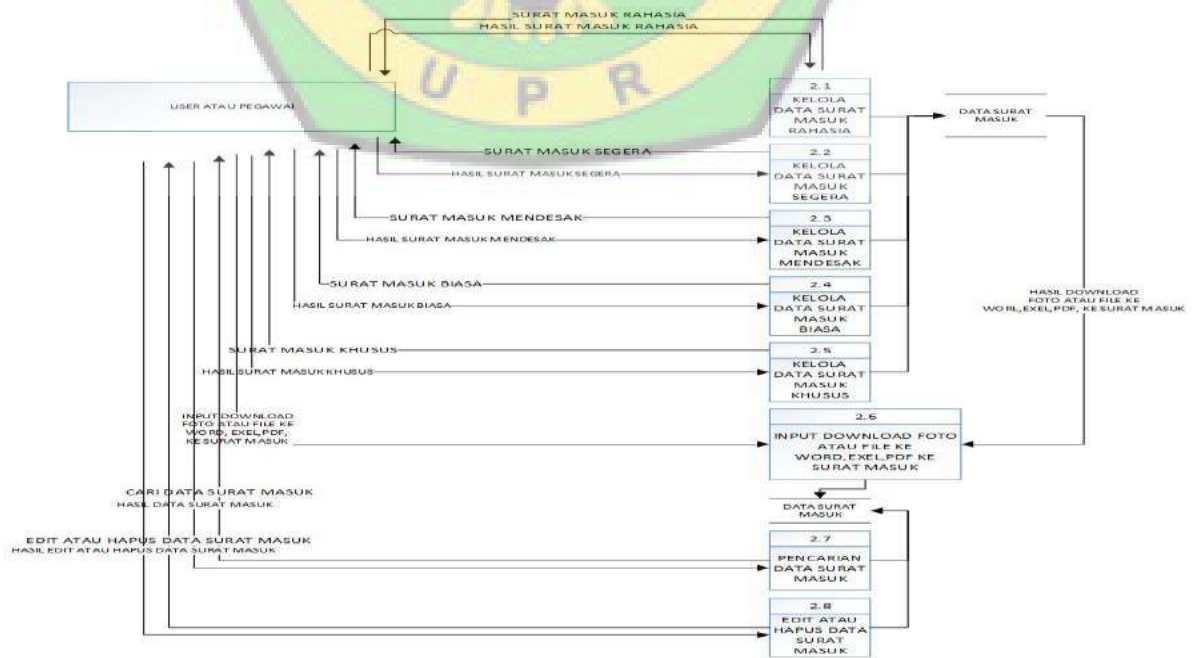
SURAT MASUK RAHASIA
HASIL SURAT MASUK RAHASIA

U P R

USER ATAU PEGAWAI

2.1
KELOLA DATA SURAT MASUK RAHASIA

DATA SURAT MASUK

SURAT MASUK SEGERA
HASIL SURAT MASUK SEGERA

2.2
KELOLA DATA SURAT MASUK SEGERA

SURAT MASUK MENDESAK
HASIL SURAT MASUK MENDESAK

2.3
KELOLA DATA SURAT MASUK MENDESAK

SURAT MASUK BIASA
HASIL SURAT MASUK BIASA

2.4
KELOLA DATA SURAT MASUK BIASA

HASIL DOWNLOAD FOTO ATAU FILE KE WORL,EXEL,PDF, KE SURAT MASUK

SURAT MASUK KHUSUS
HASIL SURAT MASUK KHUSUS

2.5
KELOLA DATA SURAT MASUK KHUSUS

INPUT DOWNLOAD FOTO ATAU FILE KE WORD, EXEL,PDF, KE SURAT MASUK

2.6
INPUT DOWNLOAD FOTO ATAU FILE KE WORD,EXEL,PDF KE SURAT MASUK

CARI DATA SURAT MASUK
HASIL DATA SURAT MASUK

DATA SURAT MASUK

EDIT ATAU HAPUS DATA SURAT MASUK
HASIL EDIT ATAU HAPUS DATA SURAT MASUK

2.7
PENCARIAN DATA SURAT MASUK

2.8
EDIT ATAU HAPUS DATA SURAT MASUK